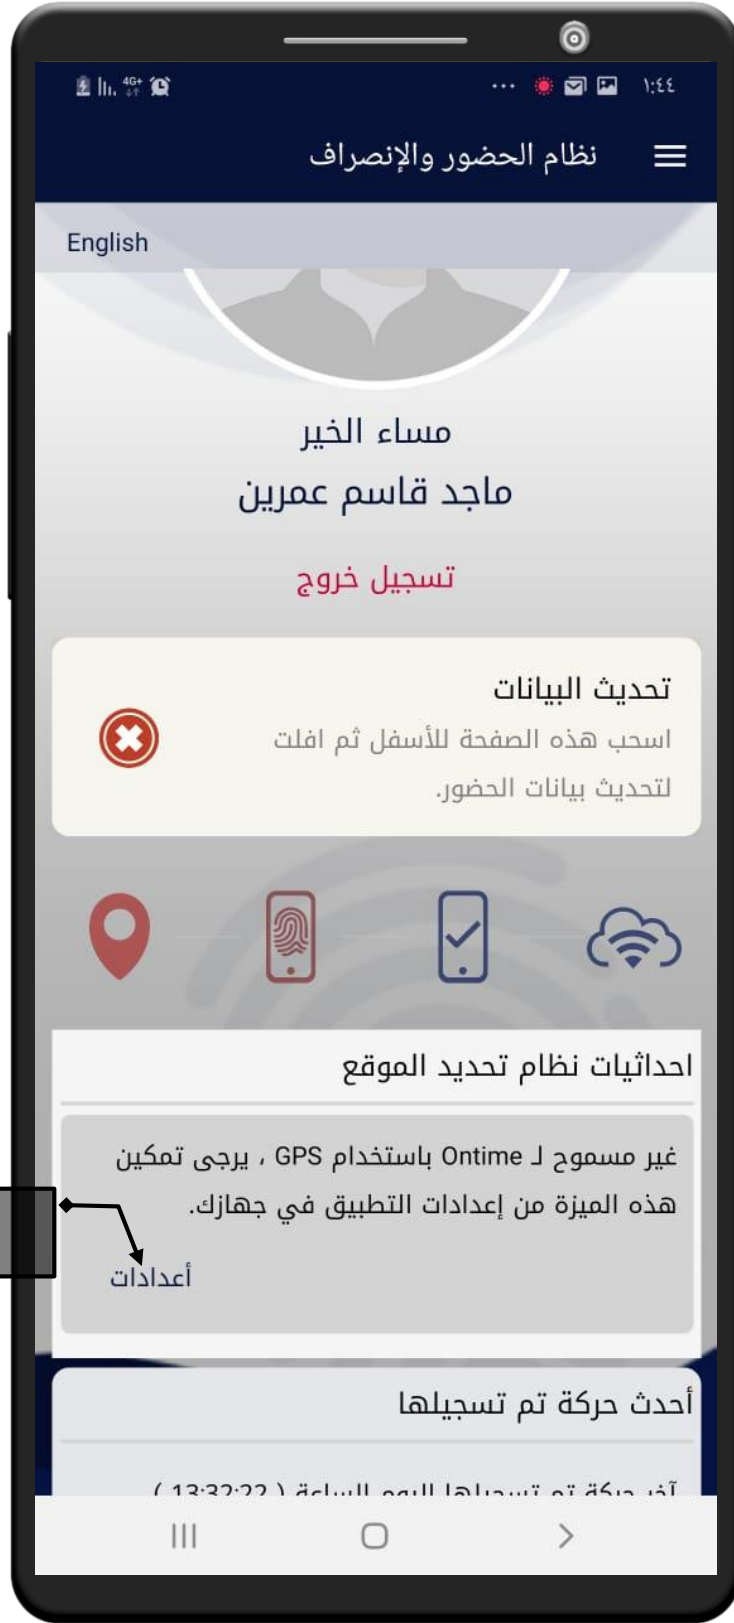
4G+ ١:٤٤

نظام الحضور والإنصراف

English

مساء الخير

ماجد قاسم عمرين

تسجيل خروج

تحديث البيانات

اسحب هذه الصفحة للأسفل ثم افلت لتحديث بيانات الحضور.

احداثيات نظام تحديد الموقع

غير مسموح لـ Ontime باستخدام GPS ، يرجى تمكين هذه الميزة من إعدادات التطبيق في جهازك.

أعدادات

أحدث حركة تم تسجيلها

آخر حركة تم تسجيلها اليوم الساعة ( 13:32:22 )